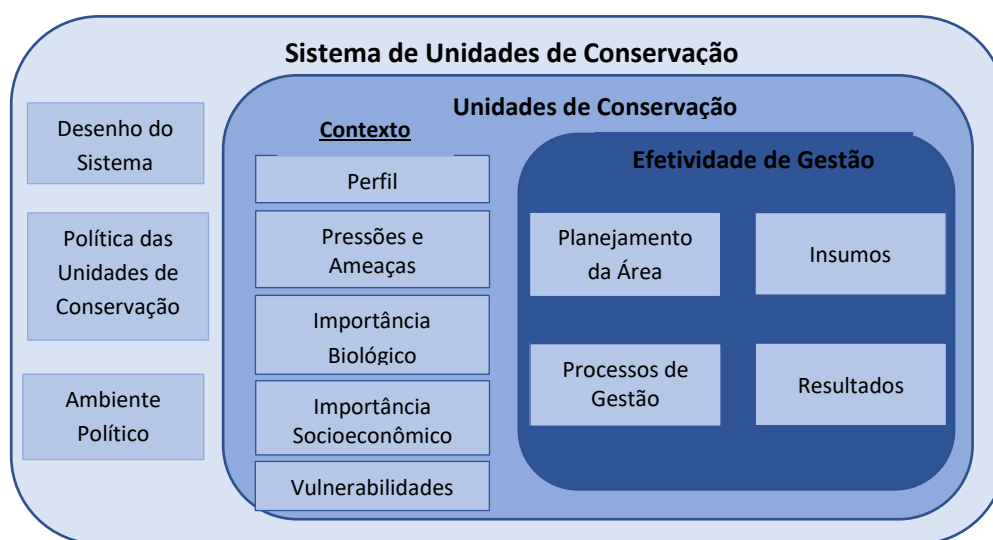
Sistema de Unidades de Conservação

Desenho do Sistema

Política das Unidades de Conservação

Ambiente Político

Unidades de Conservação

Contexto

Perfil

Pressões e Ameaças

Importância Biológico

Importância Socioeconômico

Vulnerabilidades

Efetividade de Gestão

Planejamento da Área

Insumos

Processos de Gestão

Resultados